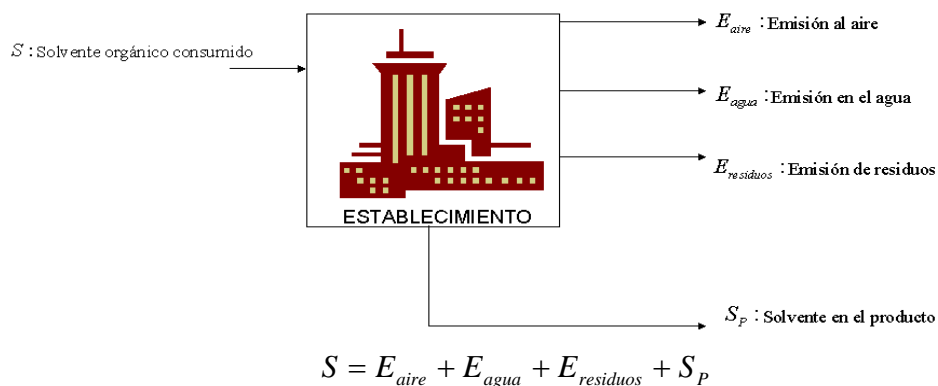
$S$ : Solvente orgánico consumido

ESTABLECIMIENTO

$E_{aire}$ : Emisión al aire

$E_{agua}$ : Emisión en el agua

$E_{residuos}$ : Emisión de residuos

$S_P$ : Solvente en el producto

$S = E_{aire} + E_{agua} + E_{residuos} + S_P$